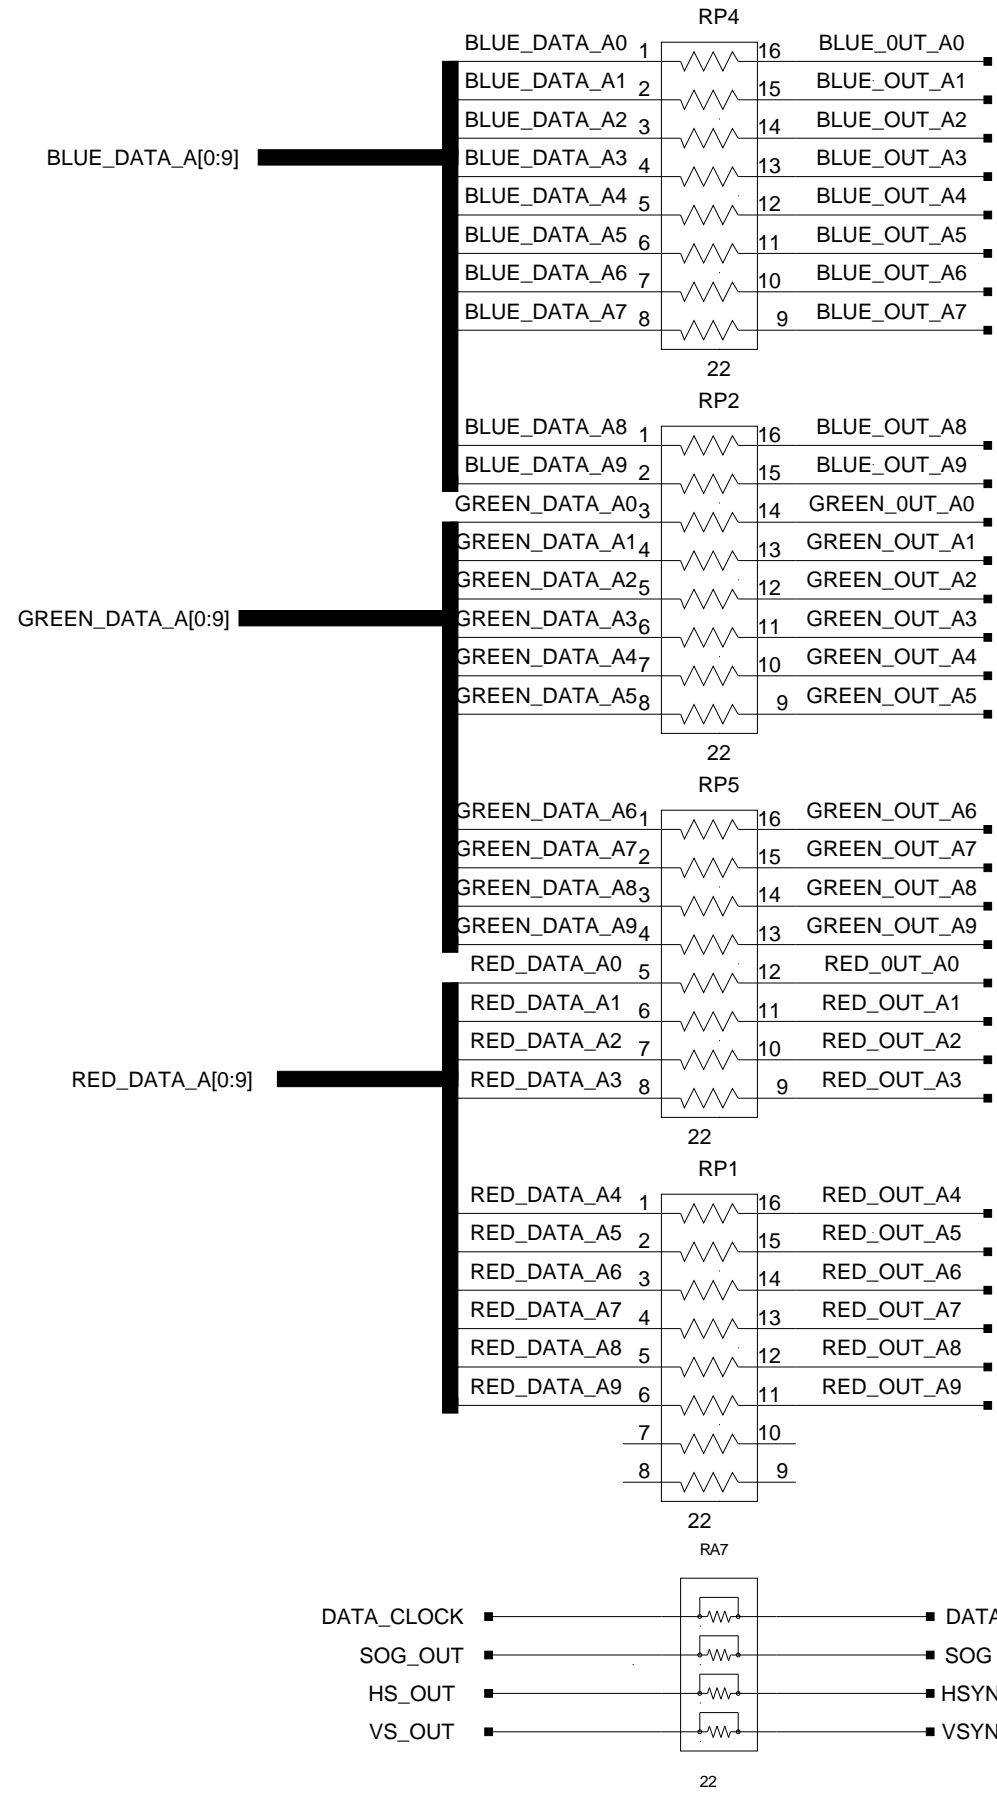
RP4

BLUE_DATA_A0 1 16 BLUE_0UT_A0
BLUE_DATA_A1 2 15 BLUE_OUT_A1
BLUE_DATA_A2 3 14 BLUE_OUT_A2
BLUE_DATA_A[0:9]
BLUE_DATA_A3 4 13 BLUE_OUT_A3
BLUE_DATA_A4 5 12 BLUE_OUT_A4
BLUE_DATA_A5 6 11 BLUE_OUT_A5
BLUE_DATA_A6 7 10 BLUE_OUT_A6
BLUE_DATA_A7 8 9 BLUE_OUT_A7

22

RP2

BLUE_DATA_A8 1 16 BLUE_OUT_A8
BLUE_DATA_A9 2 15 BLUE_OUT_A9
GREEN_DATA_A0 3 14 GREEN_0UT_A0
GREEN_DATA_A1 4 13 GREEN_OUT_A1
GREEN_DATA_A2 5 12 GREEN_OUT_A2
GREEN_DATA_A[0:9]
GREEN_DATA_A3 6 11 GREEN_OUT_A3
GREEN_DATA_A4 7 10 GREEN_OUT_A4
GREEN_DATA_A5 8 9 GREEN_OUT_A5

22

RP5

GREEN_DATA_A6 1 16 GREEN_OUT_A6
GREEN_DATA_A7 2 15 GREEN_OUT_A7
GREEN_DATA_A8 3 14 GREEN_OUT_A8
GREEN_DATA_A9 4 13 GREEN_OUT_A9
RED_DATA_A0 5 12 RED_0UT_A0
RED_DATA_A1 6 11 RED_OUT_A1
RED_DATA_A2 7 10 RED_OUT_A2
RED_DATA_A[0:9]
RED_DATA_A3 8 9 RED_OUT_A3

22

RP1

RED_DATA_A4 1 16 RED_OUT_A4
RED_DATA_A5 2 15 RED_OUT_A5
RED_DATA_A6 3 14 RED_OUT_A6
RED_DATA_A7 4 13 RED_OUT_A7
RED_DATA_A8 5 12 RED_OUT_A8
RED_DATA_A9 6 11 RED_OUT_A9
7 10
8 9

22

RA7

DATA_CLOCK DATA
SOG_OUT SOG
HS_OUT HSYN
VS_OUT VSYN

22